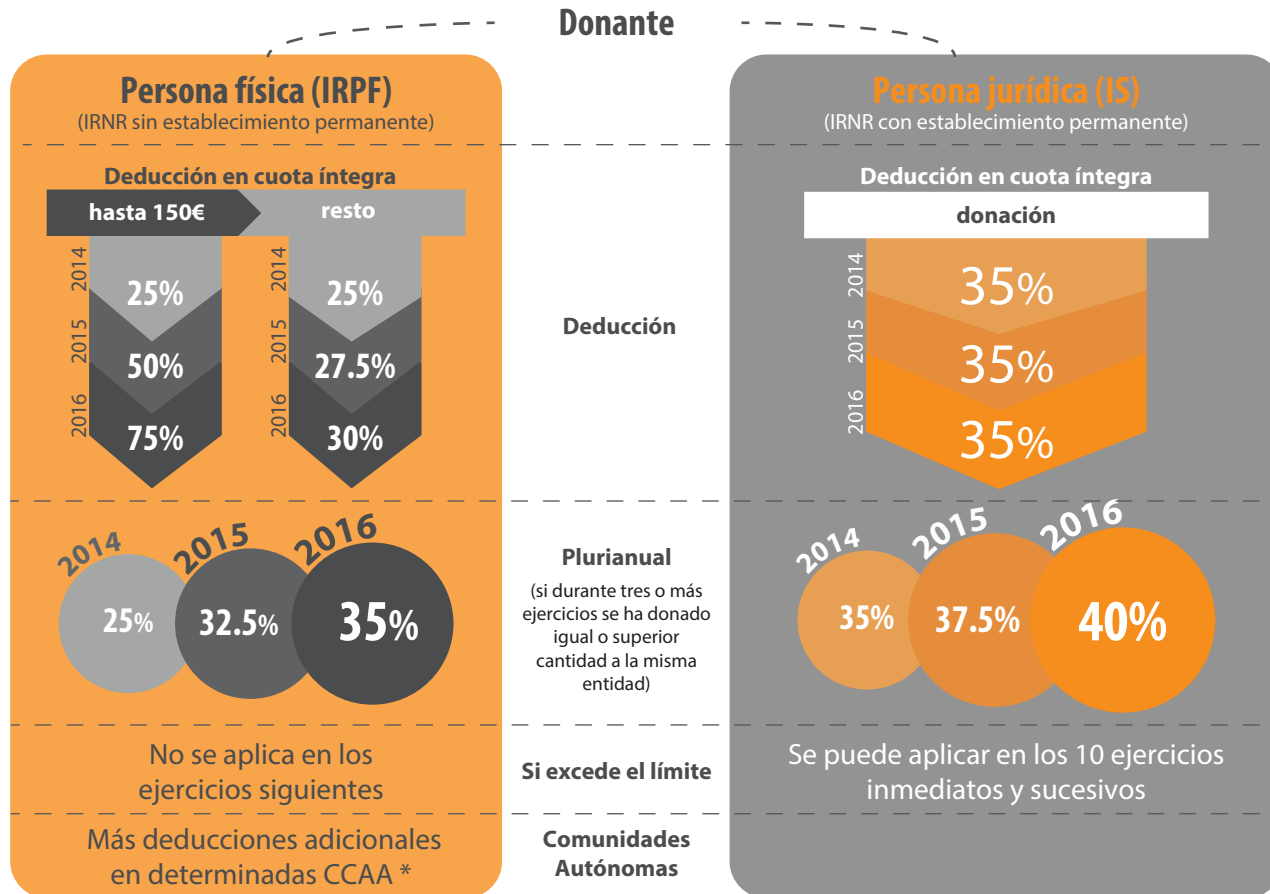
Donante

Persona física (IRPF)
(IRNR sin establecimiento permanente)

Persona jurídica (IS)
(IRNR con establecimiento permanente)

Deducción en cuota íntegra

| | hasta 150€ | resto |
|---|---|---|
| 2014 | 25% | 25% |
| 2015 | 50% | 27.5% |
| 2016 | 75% | 30% |

Deducción

Deducción en cuota íntegra

| | donación |
|---|---|
| 2014 | 35% |
| 2015 | 35% |
| 2016 | 35% |

2014 25%
2015 32.5%
2016 35%

Plurianual
(si durante tres o más ejercicios se ha donado igual o superior cantidad a la misma entidad)

2014 35%
2015 37.5%
2016 40%

No se aplica en los ejercicios siguientes

Si excede el límite

Se puede aplicar en los 10 ejercicios inmediatos y sucesivos

Más deducciones adicionales en determinadas CCAA *

Comunidades Autónomas